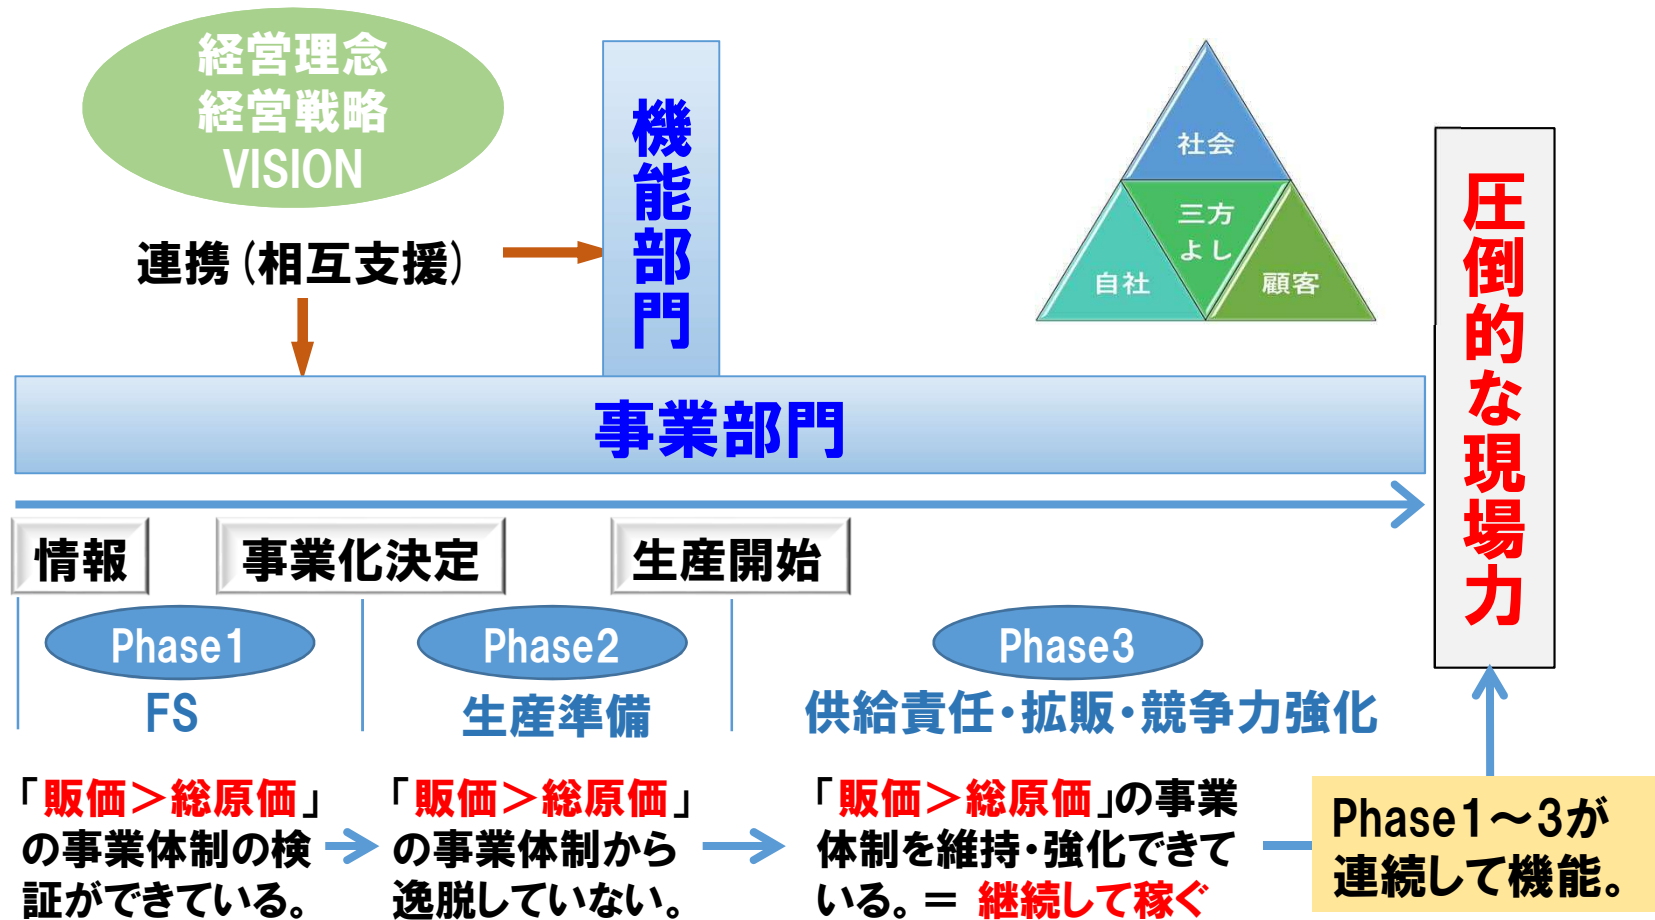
経営理念
経営戦略
VISION

連携（相互支援）

機能部門

社会
三方よし
自社
顧客

圧倒的な現場力

事業部門

情報

事業化決定

生産開始

Phase1
FS

Phase2
生産準備

Phase3
供給責任・拡販・競争力強化

「販価＞総原価」の事業体制の検証ができている。

「販価＞総原価」の事業体制から逸脱していない。

「販価＞総原価」の事業体制を維持・強化できている。＝ 継続して稼ぐ

Phase1～3が連続して機能。